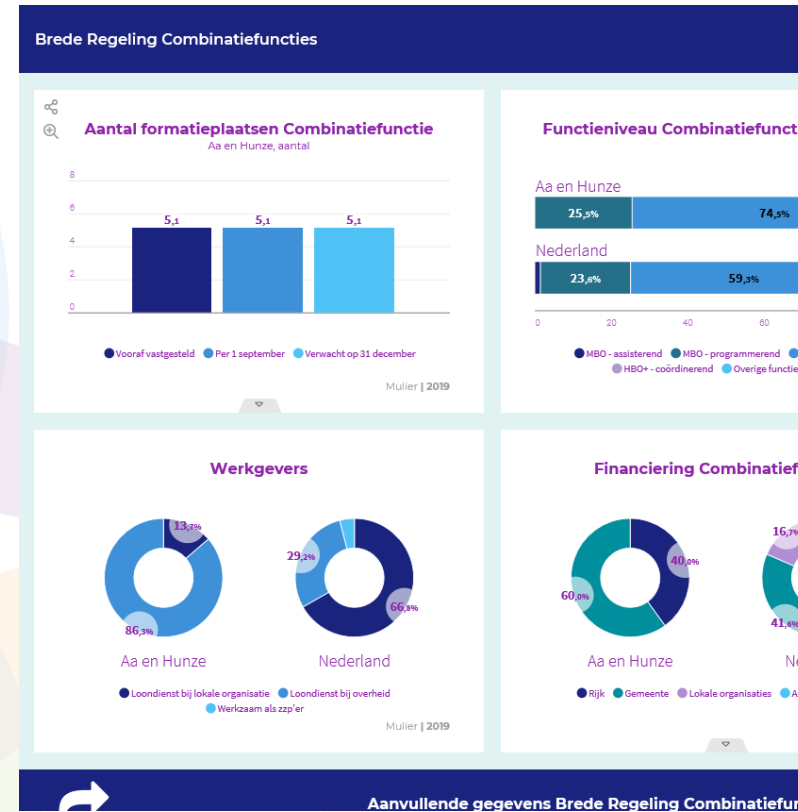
Brede Regeling Combinatiefuncties

Aantal formatieplaatsen Combinatiefunctie
Aa en Hunze, aantal

8
6
4
2
0

5,1
5,1
5,1

Vooraf vastgesteld
Per 1 september
Verwacht op 31 december

Mulier | 2019

Functieniveau Combinatiefunct

Aa en Hunze
25,5%
74,5%
Nederland
23,6%
59,3%

0
20
40
60

MBO - assisterend
MBO - programmerend
HBO+ - coördinerend
Overige functie

Werkgevers

13,7%
86,3%
Aa en Hunze

29,2%
66,8%
Nederland

Loondienst bij lokale organisatie
Loondienst bij overheid
Werkzaam als zzp'er

Mulier | 2019

Financiering Combinatief

40,0%
60,0%
Aa en Hunze

16,7%
41,6%
Ne

Rijk
Gemeente
Lokale organisaties
A

Aanvullende gegevens Brede Regeling Combinatiefu